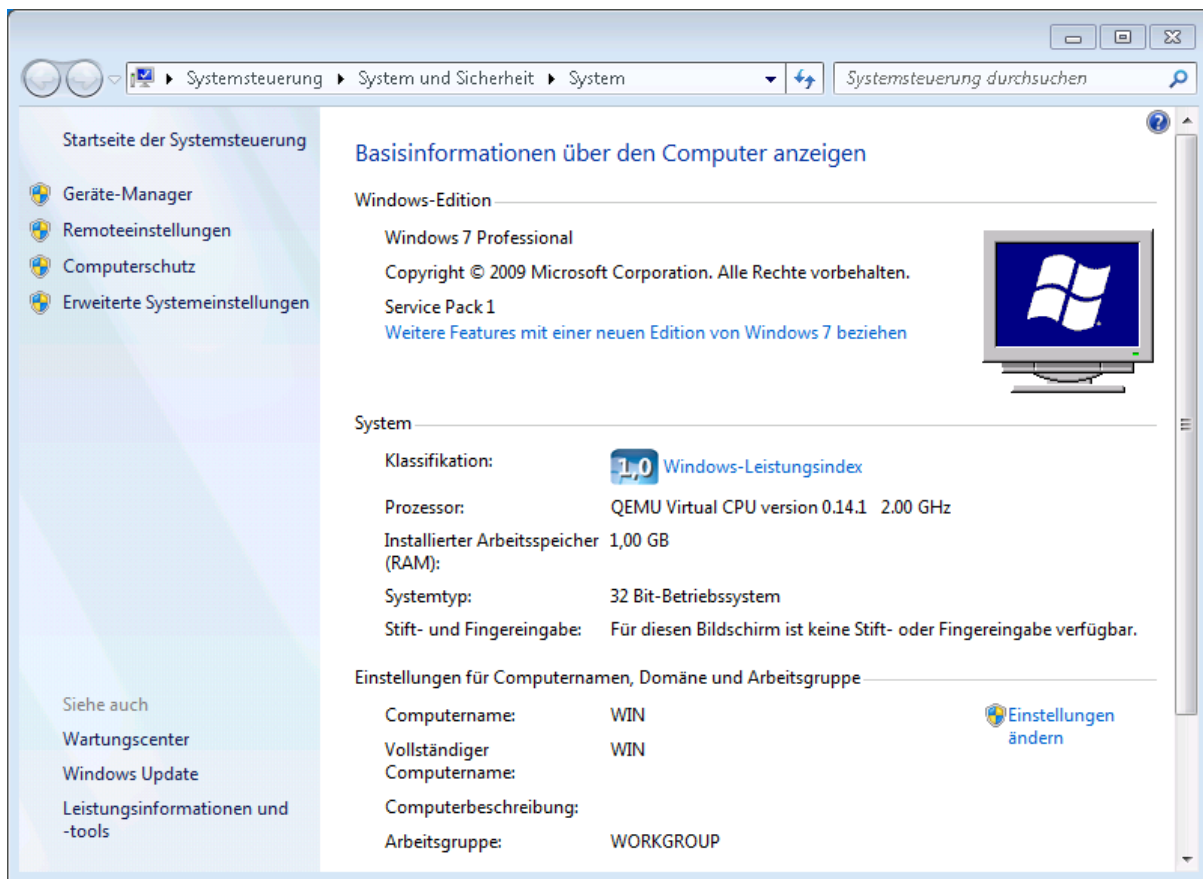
Systemsteuerung ▸ System und Sicherheit ▸ System

Systemsteuerung durchsuchen

Startseite der Systemsteuerung

Geräte-Manager

Remoteeinstellungen

Computerschutz

Erweiterte Systemeinstellungen

Siehe auch

Wartungscenter

Windows Update

Leistungsinformationen und -tools

Basisinformationen über den Computer anzeigen

Windows-Edition

Windows 7 Professional

Copyright © 2009 Microsoft Corporation. Alle Rechte vorbehalten.

Service Pack 1

Weitere Features mit einer neuen Edition von Windows 7 beziehen

System

| | |
|---|---|
| Klassifikation: | 1,0 Windows-Leistungsindex |
| Prozessor: | QEMU Virtual CPU version 0.14.1 2.00 GHz |
| Installierter Arbeitsspeicher (RAM): | 1,00 GB |
| Systemtyp: | 32 Bit-Betriebssystem |
| Stift- und Fingereingabe: | Für diesen Bildschirm ist keine Stift- oder Fingereingabe verfügbar. |

Einstellungen für Computernamen, Domäne und Arbeitsgruppe

| | |
|---|---|
| Computername: | WIN |
| Vollständiger Computername: | WIN |
| Computerbeschreibung: | |
| Arbeitsgruppe: | WORKGROUP |

Einstellungen ändern